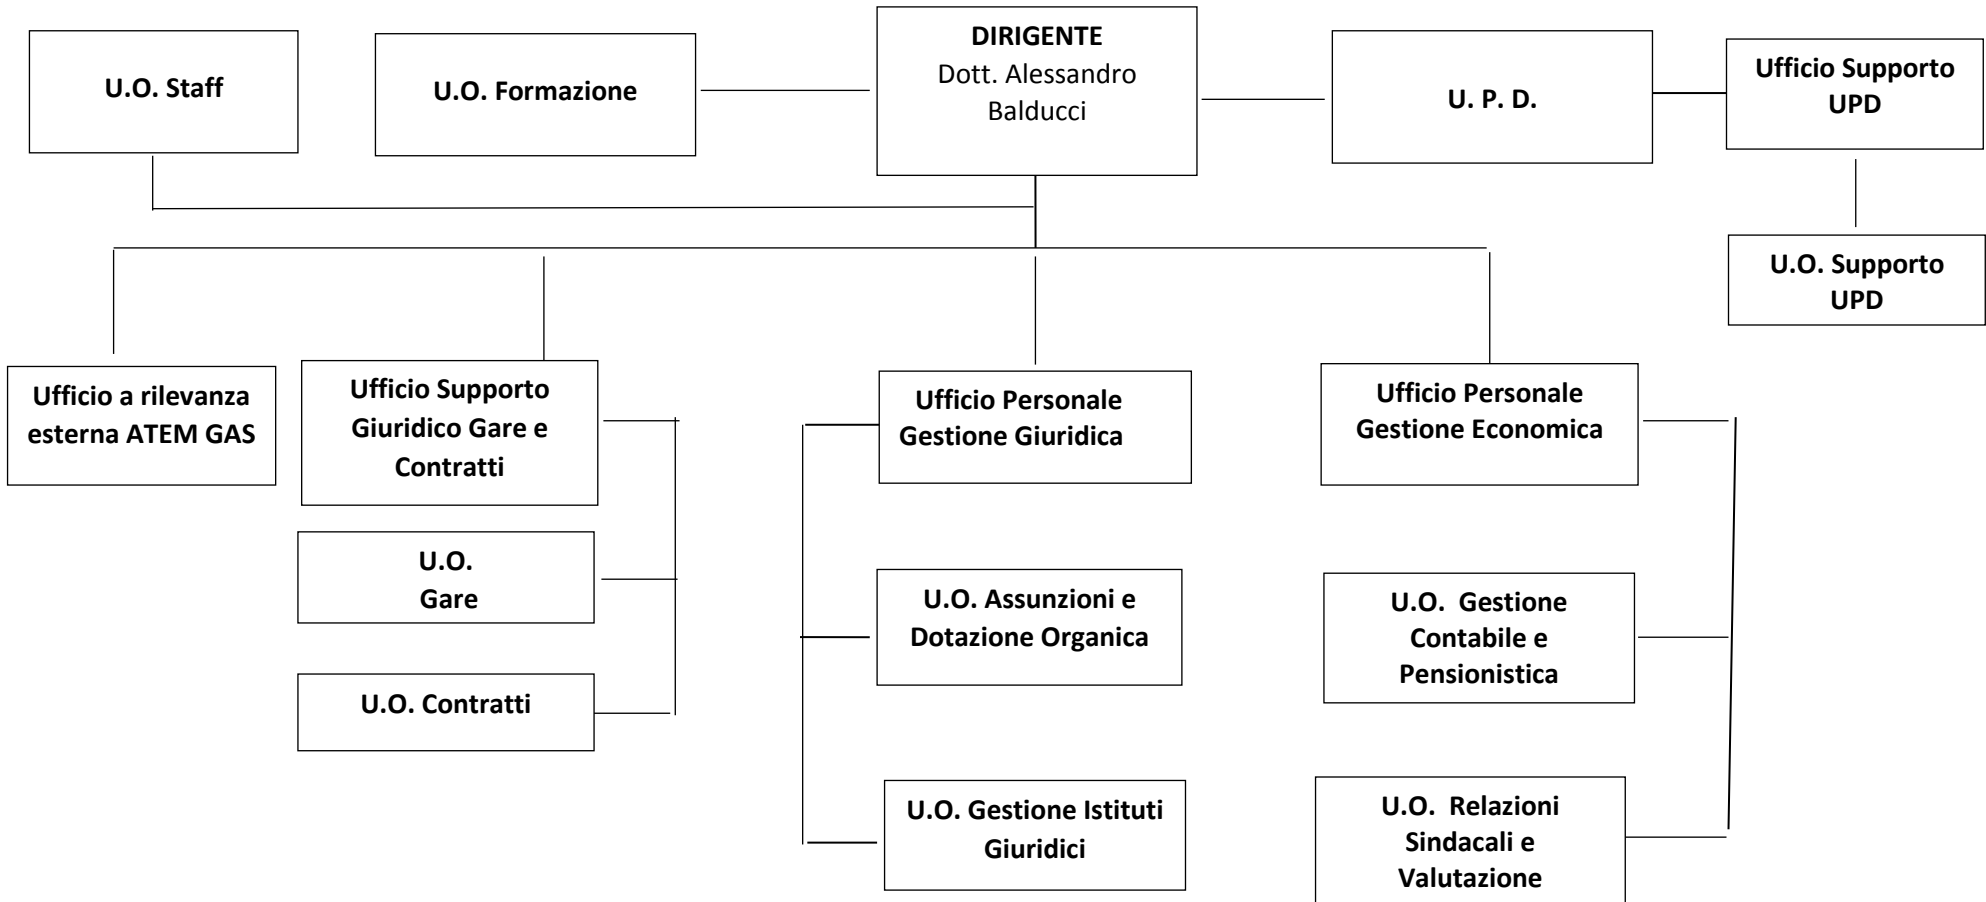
U.O. Staff

U.O. Formazione

DIRIGENTE
Dott. Alessandro Balducci

U. P. D.

Ufficio Supporto UPD

U.O. Supporto UPD

Ufficio a rilevanza esterna ATEM GAS

Ufficio Supporto Giuridico Gare e Contratti

U.O. Gare

U.O. Contratti

Ufficio Personale Gestione Giuridica

U.O. Assunzioni e Dotazione Organica

U.O. Gestione Istituti Giuridici

Ufficio Personale Gestione Economica

U.O. Gestione Contabile e Pensionistica

U.O. Relazioni Sindacali e Valutazione